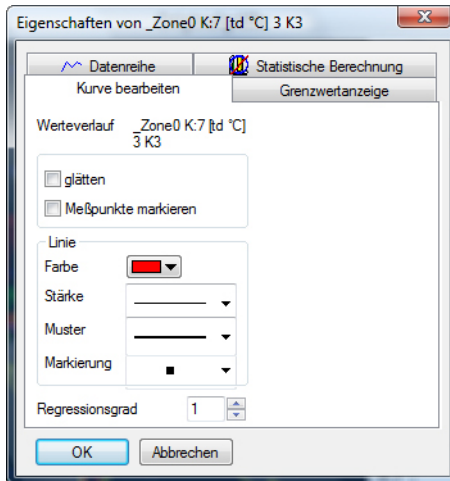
Eigenschaften von _Zone0 K:7 [td °C] 3 K3

Datenreihe
Statistische Berechnung
Kurve bearbeiten
Grenzwertanzeige

Werteverlauf _Zone0 K:7 [td °C] 3 K3

glätten
Meßpunkte markieren

Linie
Farbe
Stärke
Muster
Markierung

Regressionsgrad 1

OK
Abbrechen